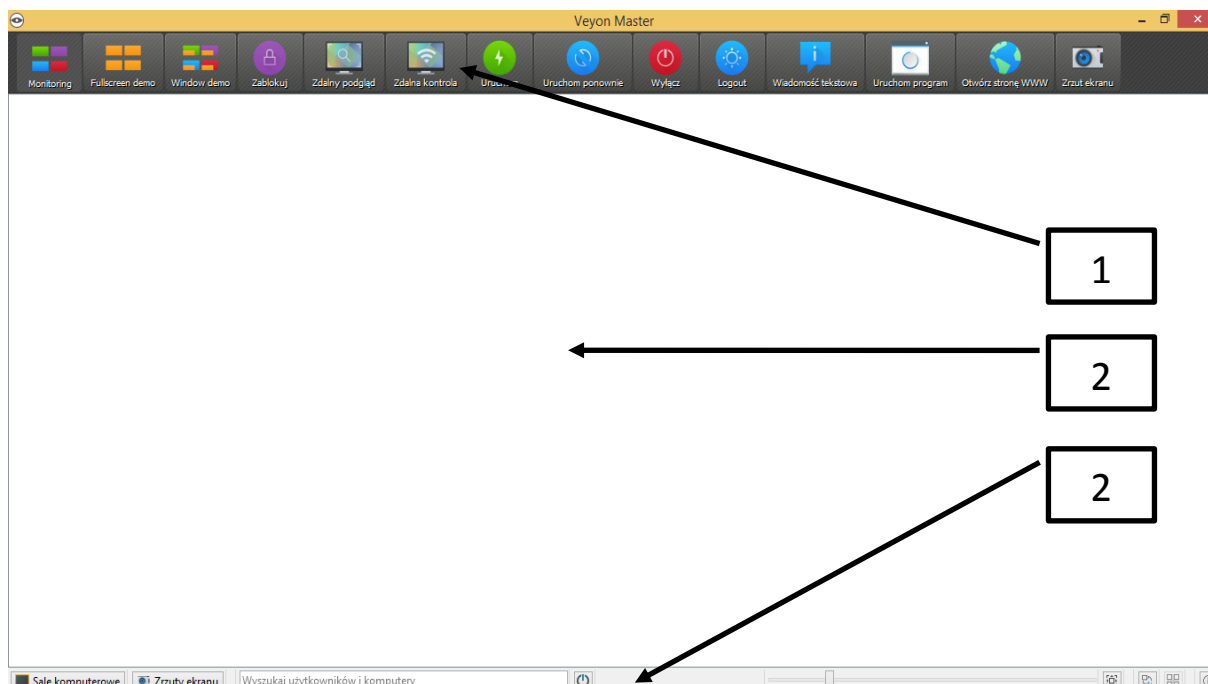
Veyon Master

Monitoring
Fullscreen demo
Window demo
Zablokuj
Zdalny podgląd
Zdalna kontrola
Urucho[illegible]
Uruchom ponownie
Wyłącz
Logout
Wiadomość tekstowa
Uruchom program
Otwórz stronę WWW
Zrzut ekranu

1

2

2

Sale komputerowe
Zrzuty ekranu
Wyszukaj użytkowników i komputery